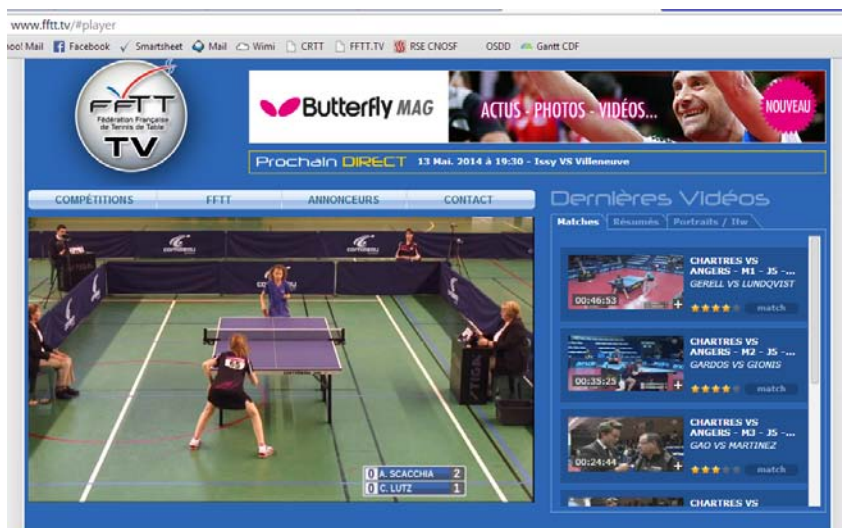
www.fftt.tv/#player

oo! Mail Facebook Smartsheet Mail Wimi CRTT FFTT.TV RSE CNOSF OSDD Gantt CDF

FFTT
Fédération Française de Tennis de Table
TV

Butterfly MAG
ACTUS - PHOTOS - VIDÉOS...
NOUVEAU

Prochain DIRECT 13 Mai. 2014 à 19:30 - Issy VS Villeneuve

COMPÉTITIONS FFTT ANNONCEURS CONTACT

Dernières Vidéos

Matches Résumés Portraits / Itw

0 A. SCACCHIA 2
0 C. LUTZ 1

00:46:53
CHARTRES VS ANGERS - M1 - J5 -...
GERELL VS LUNDQVIST
match

00:35:25
CHARTRES VS ANGERS - M2 - J5 -...
GARDOS VS GIONIS
match

00:24:44
CHARTRES VS ANGERS - M3 - J5 -...
GAO VS MARTINEZ
match

CHARTRES VS